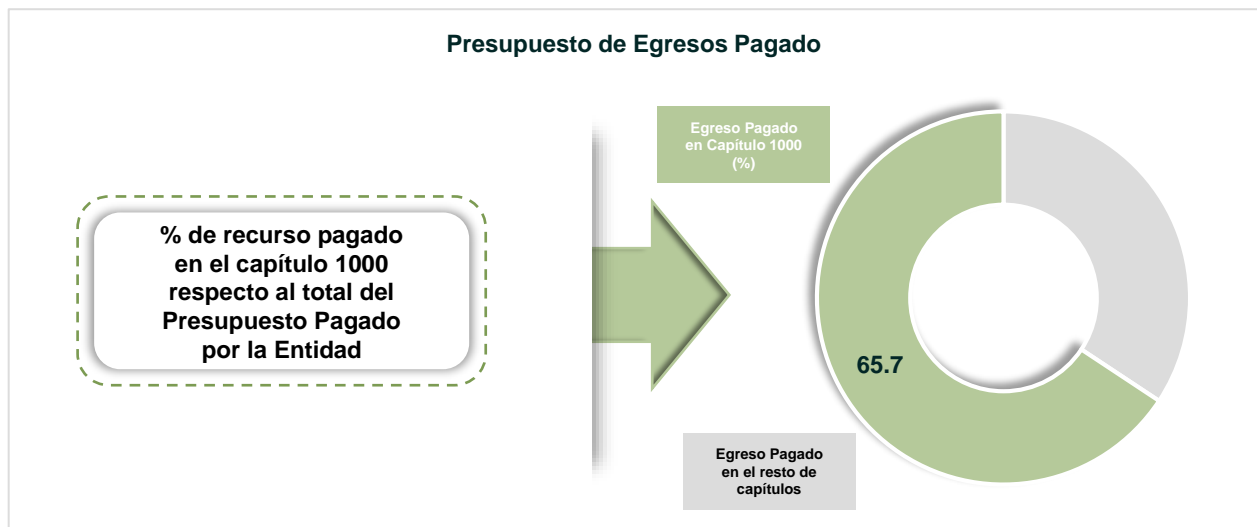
Presupuesto de Egresos Pagado

% de recurso pagado en el capítulo 1000 respecto al total del Presupuesto Pagado por la Entidad

Egreso Pagado en Capítulo 1000 (%)

65.7

Egreso Pagado en el resto de capítulos